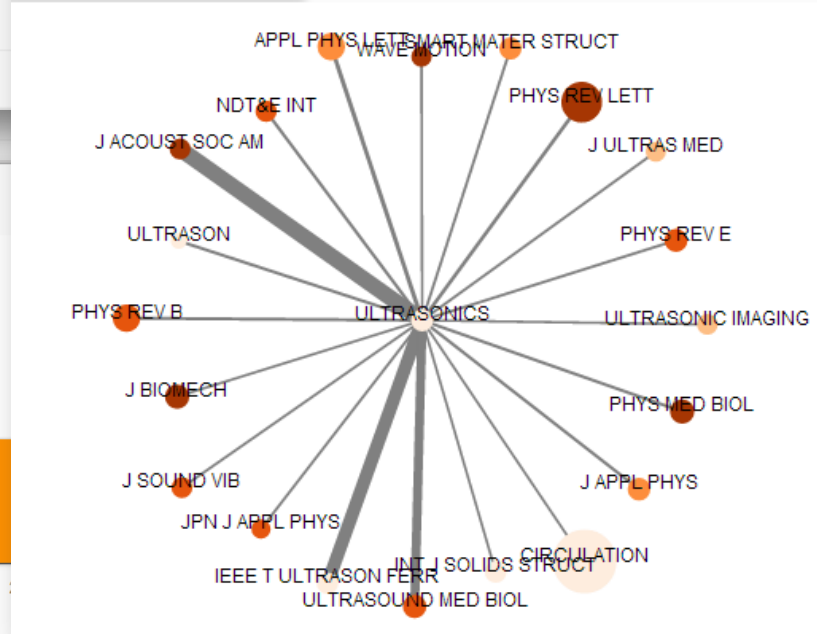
APPL PHYS LETT
WAVE MOTION
SMART MATER STRUCT
NDT&E INT
PHYS REV LETT
J ACOUST SOC AM
J ULTRAS MED
ULTRASON
PHYS REV E
PHYS REV B
ULTRASONICS
ULTRASONIC IMAGING
J BIOMECH
PHYS MED BIOL
J SOUND VIB
J APPL PHYS
JPN J APPL PHYS
INT J SOLIDS STRUCT
CIRCULATION
IEEE T ULTRASON FERR
ULTRASOUND MED BIOL